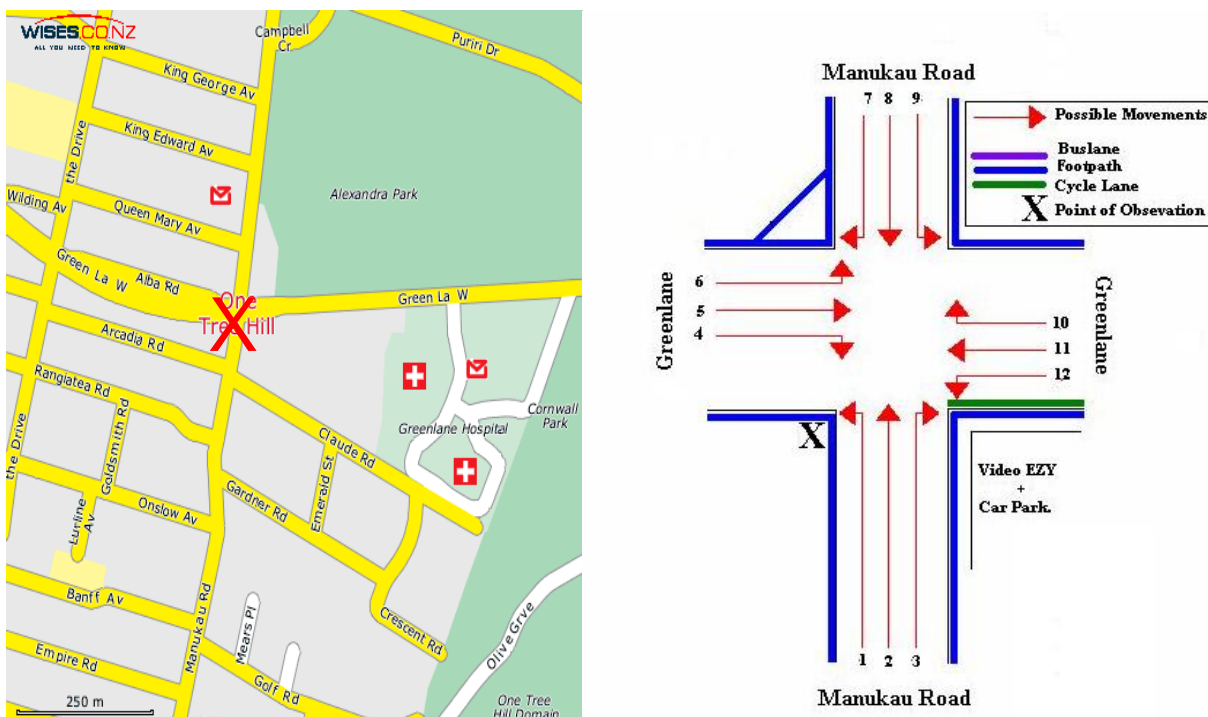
WISES.CO.NZ
ALL YOU NEED TO KNOW

Campbell Cr
Puriri Dr
King George Av
King Edward Av
the Drive
Alexandra Park
Wilding Av
Queen Mary Av
Green La W
Alba Rd
One Tree Hill
X
Green La W
Arcadia Rd
Rangiatea Rd
Goldsmith Rd
the Drive
Claude Rd
Greenlane Hospital
Cornwall Park
Emerald St
Gardner Rd
Onslow Av
Lurline Av
Banff Av
Manukau Rd
Mears Pl
Crescent Rd
Olive Grve
Empire Rd
Golf Rd
One Tree Hill Domain
250 m

Manukau Road
7 8 9
Possible Movements
Buslane
Footpath
Cycle Lane
X Point of Obsevation
Greenlane
6
5
4
Greenlane
10
11
12
X
Video EZY + Car Park.
1 2 3
Manukau Road